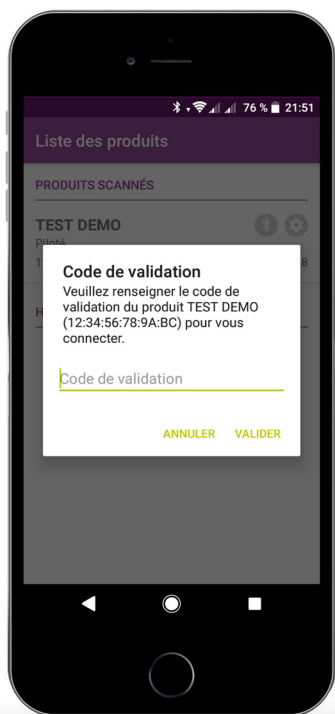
76 % 21:51

Liste des produits

PRODUITS SCANNÉS

TEST DEMO
Piloté
1 8

H

Code de validation
Veuillez renseigner le code de validation du produit TEST DEMO (12:34:56:78:9A:BC) pour vous connecter.

Code de validation

ANNULER VALIDER